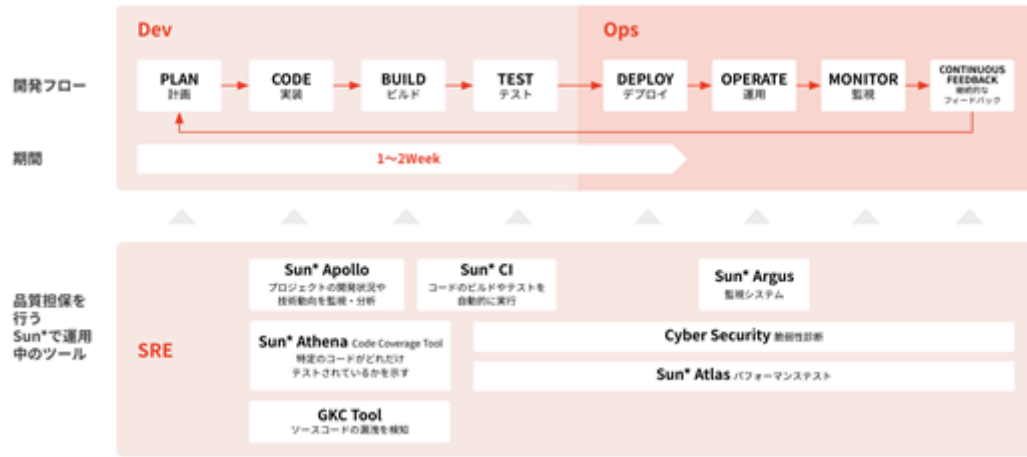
Dev

Ops

開発フロー

PLAN
計画

CODE
実装

BUILD
ビルド

TEST
テスト

DEPLOY
デプロイ

OPERATE
運用

MONITOR
監視

CONTINUOUS FEEDBACK
継続的な
フィードバック

期間

1〜2Week

品質担保を行う
Sun*で運用中のツール

SRE

Sun* Apollo
プロジェクトの開発状況や
技術動向を監視・分析

Sun* CI
コードのビルドやテストを
自動的に実行

Sun* Argus
監視システム

Sun* Athena Code Coverage Tool
特定のコードがどれだけ
テストされているかを示す

Cyber Security 脆弱性診断

Sun* Atlas パフォーマンステスト

GKC Tool
ソースコードの漏洩を検知